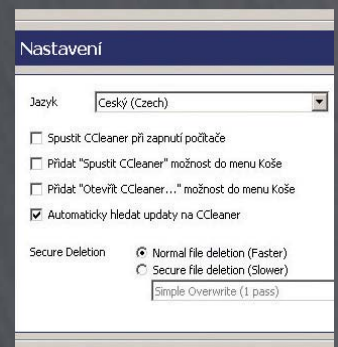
Nastavení

Jazyk Ceský (Czech)

Spustit CCleaner při zapnutí počítače

Přidat "Spustit CCleaner" možnost do menu Koše

Přidat "Otevřít CCleaner..." možnost do menu Koše

Automaticky hledat updaty na CCleaner

Secure Deletion
Normal file deletion (Faster)
Secure file deletion (Slower)
Simple Overwrite (1 pass)